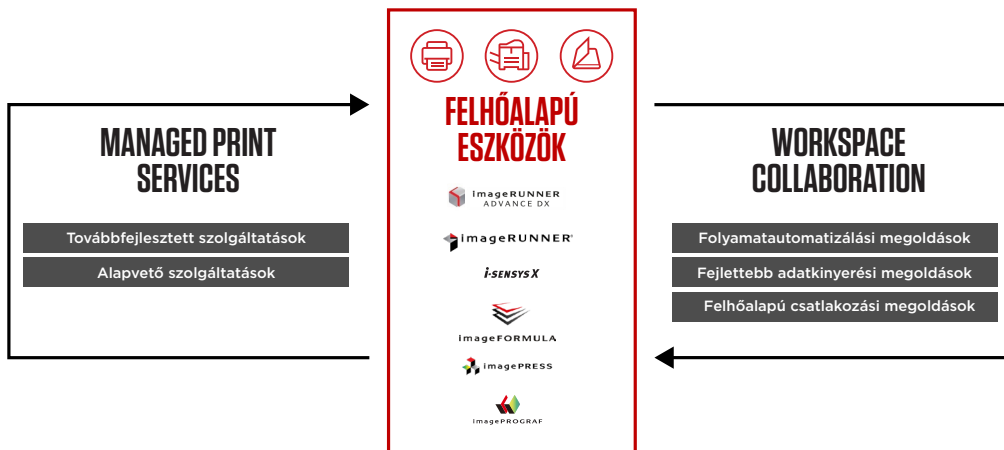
MANAGED PRINT SERVICES

Továbbfejlesztett szolgáltatások

Alapvető szolgáltatások

FELHŐALAPÚ ESZKÖZÖK

imageRUNNER ADVANCE DX

imageRUNNER

i-SENSYS X

imageFORMULA

imagePRESS

imagePROGRAF

WORKSPACE COLLABORATION

Folyamatautomatizálási megoldások

Fejlettebb adatkinyerési megoldások

Felhőalapú csatlakozási megoldások